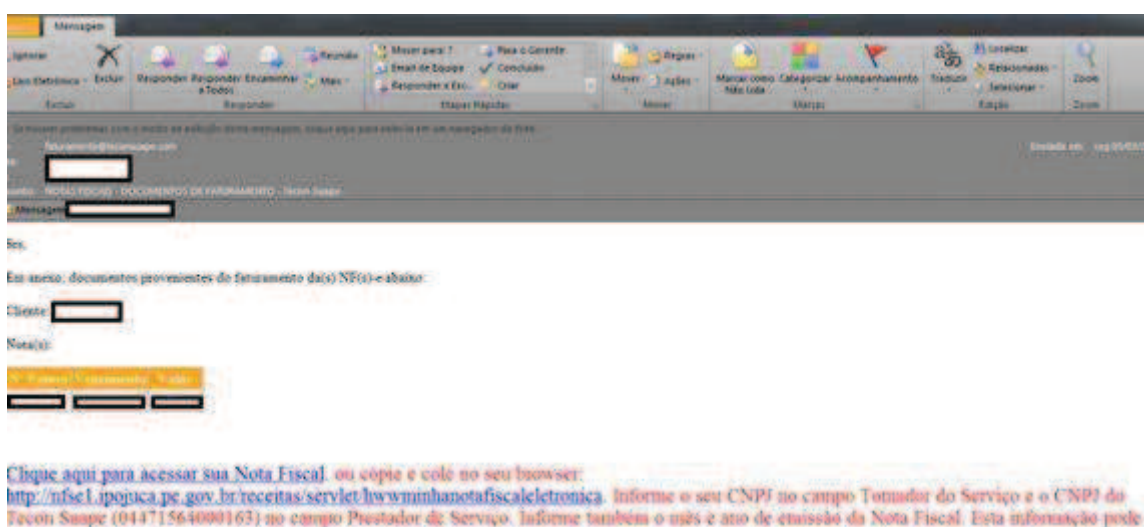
Mensagem

Ignorar
Lixo Eletrônico
Excluir
Excluir
Responder
Responder a Todos
Encaminhar
Reunião
Mais
Responder
Mover para: ?
Email de Equipe
Responder e Exc...
Para o Gerente
Concluído
Criar
Etapas Rápidas
Mover
Regras
Ações
Mover
Marcar como Não Lida
Categorizar
Acompanhamento
Marcas
Traduzir
Localizar
Relacionadas
Selecionar
Edição
Zoom
Zoom

Se houver problemas com o modo de exibição desta mensagem, clique aqui para exibi-la em um navegador da Web.

faturamento@tecomsape.com
Enviada em: seg 05/03/
NOTAS FISCAIS - DOCUMENTOS DE FATURAMENTO - Tecon Suape
Mensagem

Srs.

Em anexo, documentos provenientes do faturamento da(s) NF(s) abaixo:

Cliente:

Nota(s):

| Nº Fatura | Vencimento | Valor |
|---|---|---|
| | | |

Clique aqui para acessar sua Nota Fiscal, ou copie e cole no seu browser:
http://nfse1.ipojuca.pe.gov.br/receitas/servlet/hwwminhanotafiscaleletronica. Informe o seu CNPJ no campo Tomador do Serviço e o CNPJ do Tecon Suape (04471564000163) no campo Prestador de Serviço. Informe também o mês e ano de emissão da Nota Fiscal. Esta informação pode